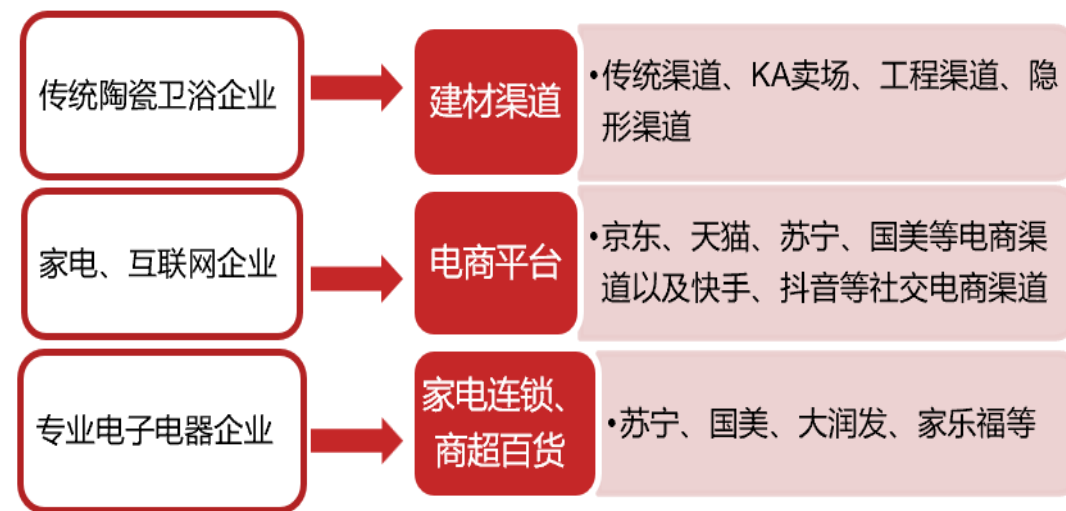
传统陶瓷卫浴企业

建材渠道

•传统渠道、KA卖场、工程渠道、隐形渠道

家电、互联网企业

电商平台

•京东、天猫、苏宁、国美等电商渠道以及快手、抖音等社交电商渠道

专业电子电器企业

家电连锁、商超百货

•苏宁、国美、大润发、家乐福等